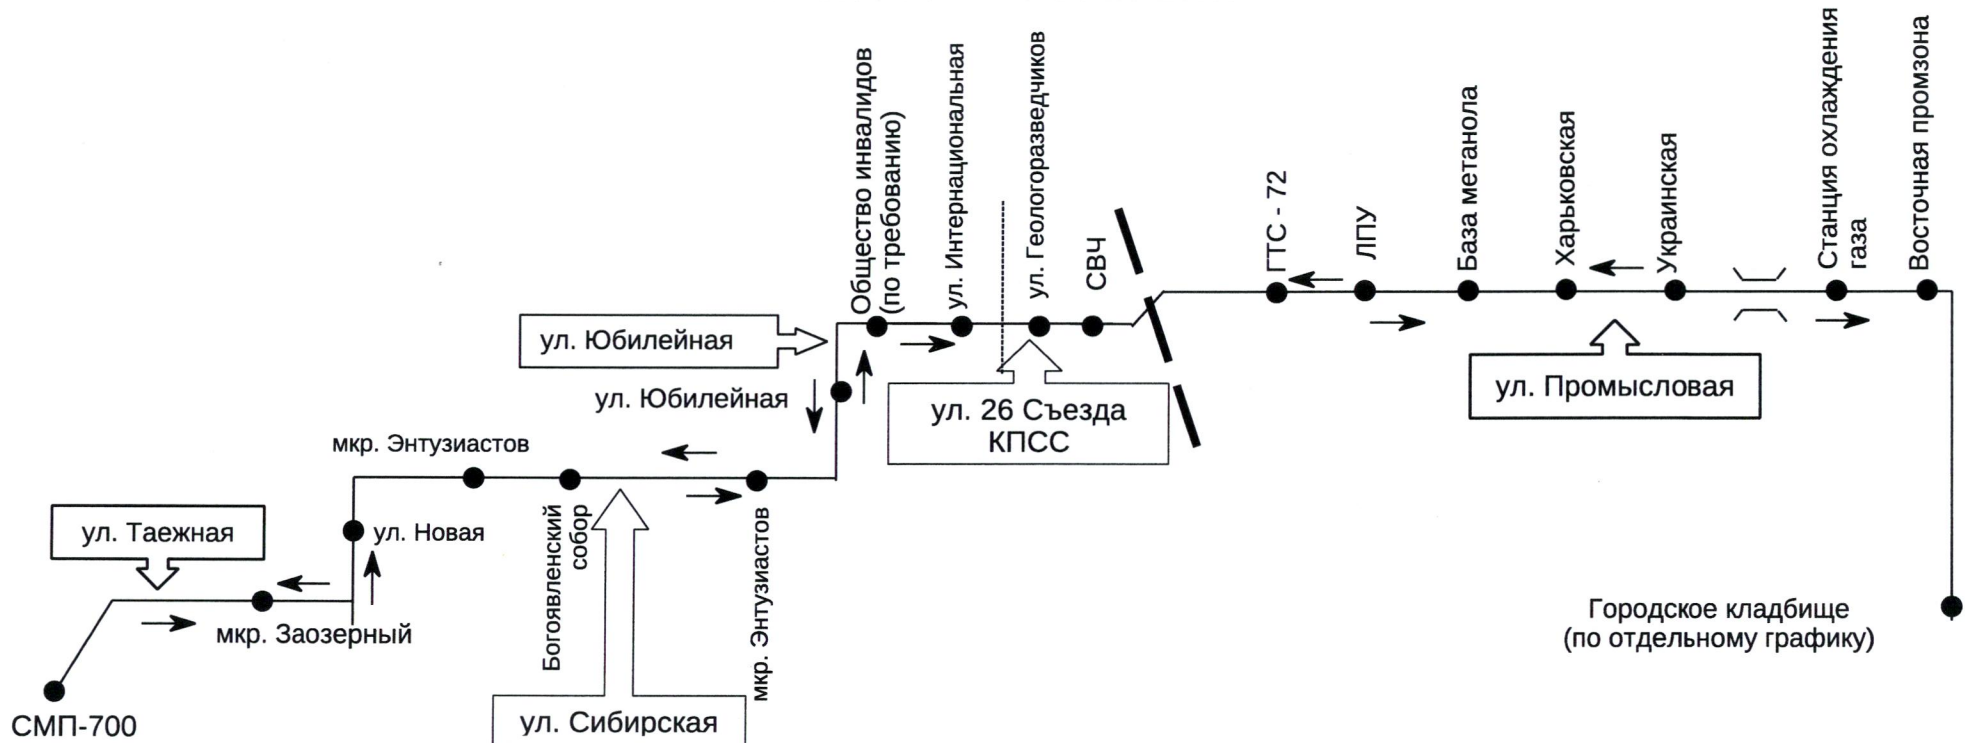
Общество инвалидов (по требованию)

ул. Интернациональная

ул. Геологоразведчиков

СВЧ

ГТС - 72

ЛПУ

База метанола

Харьковская

Украинская

Станция охлаждения газа

Восточная промзона

ул. Юбилейная

ул. Юбилейная

ул. 26 Съезда КПСС

ул. Промысловая

мкр. Энтузиастов

ул. Таежная

ул. Новая

Богоявленский собор

мкр. Энтузиастов

мкр. Заозерный

Городское кладбище (по отдельному графику)

СМП-700

ул. Сибирская